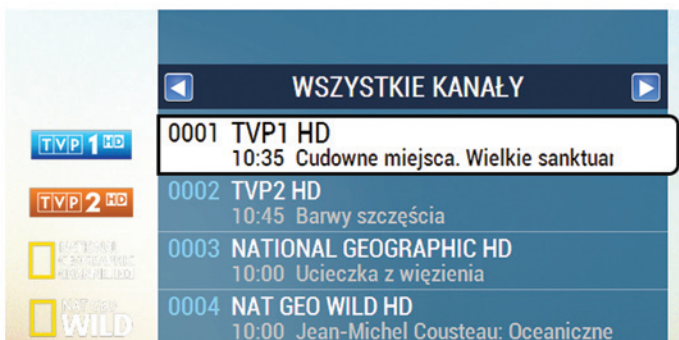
WSZYSTKIE KANAŁY

TVP 1 HD
0001 TVP1 HD
10:35 Cudowne miejsca. Wielkie sanktuai

TVP 2 HD
0002 TVP2 HD
10:45 Barwy szczęścia

NATIONAL GEOGRAPHIC HD
0003 NATIONAL GEOGRAPHIC HD
10:00 Ucieczka z więzienia

NAT GEO WILD
0004 NAT GEO WILD HD
10:00 Jean-Michel Cousteau: Oceaniczne